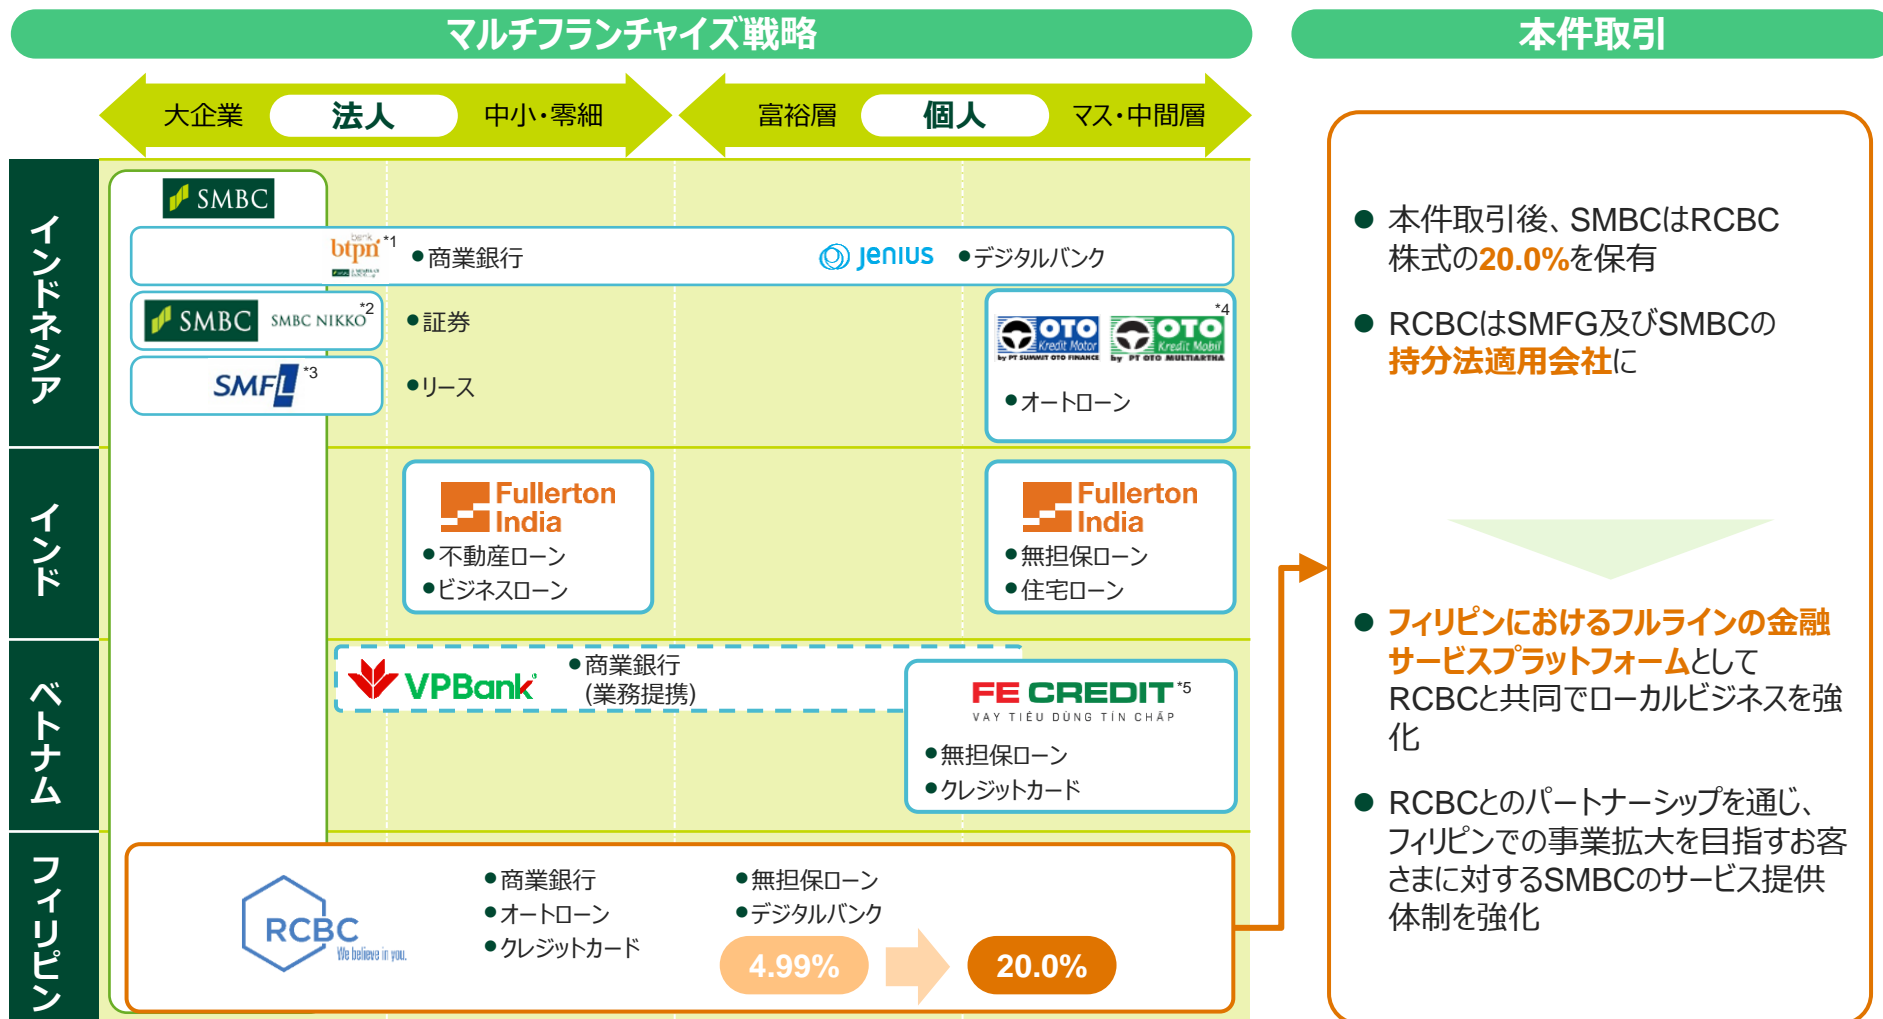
マルチフランチャイズ戦略

本件取引

大企業 法人 中小・零細

富裕層 個人 マス・中間層

インドネシア

SMBC

btpn *1 ●商業銀行

jenius ●デジタルバンク

SMBC SMBC NIKKO *2 ●証券

SMFL *3 ●リース

OTO Kredit Motor OTO Kredit Mobil *4

●オートローン

インド

Fullerton India
●不動産ローン
●ビジネスローン

Fullerton India
●無担保ローン
●住宅ローン

ベトナム

VPBank ●商業銀行 (業務提携)

FE CREDIT *5
VAY TIÊU DÙNG TÍN CHẤP
●無担保ローン
●クレジットカード

フィリピン

RCBC We believe in you.

●商業銀行
●オートローン
●クレジットカード

●無担保ローン
●デジタルバンク

4.99% 20.0%

● 本件取引後、SMBCはRCBC株式の20.0%を保有

● RCBCはSMFG及びSMBCの持分法適用会社に

● フィリピンにおけるフルラインの金融サービスプラットフォームとしてRCBCと共同でローカルビジネスを強化

● RCBCとのパートナーシップを通じ、フィリピンでの事業拡大を目指すお客さまに対するSMBCのサービス提供体制を強化